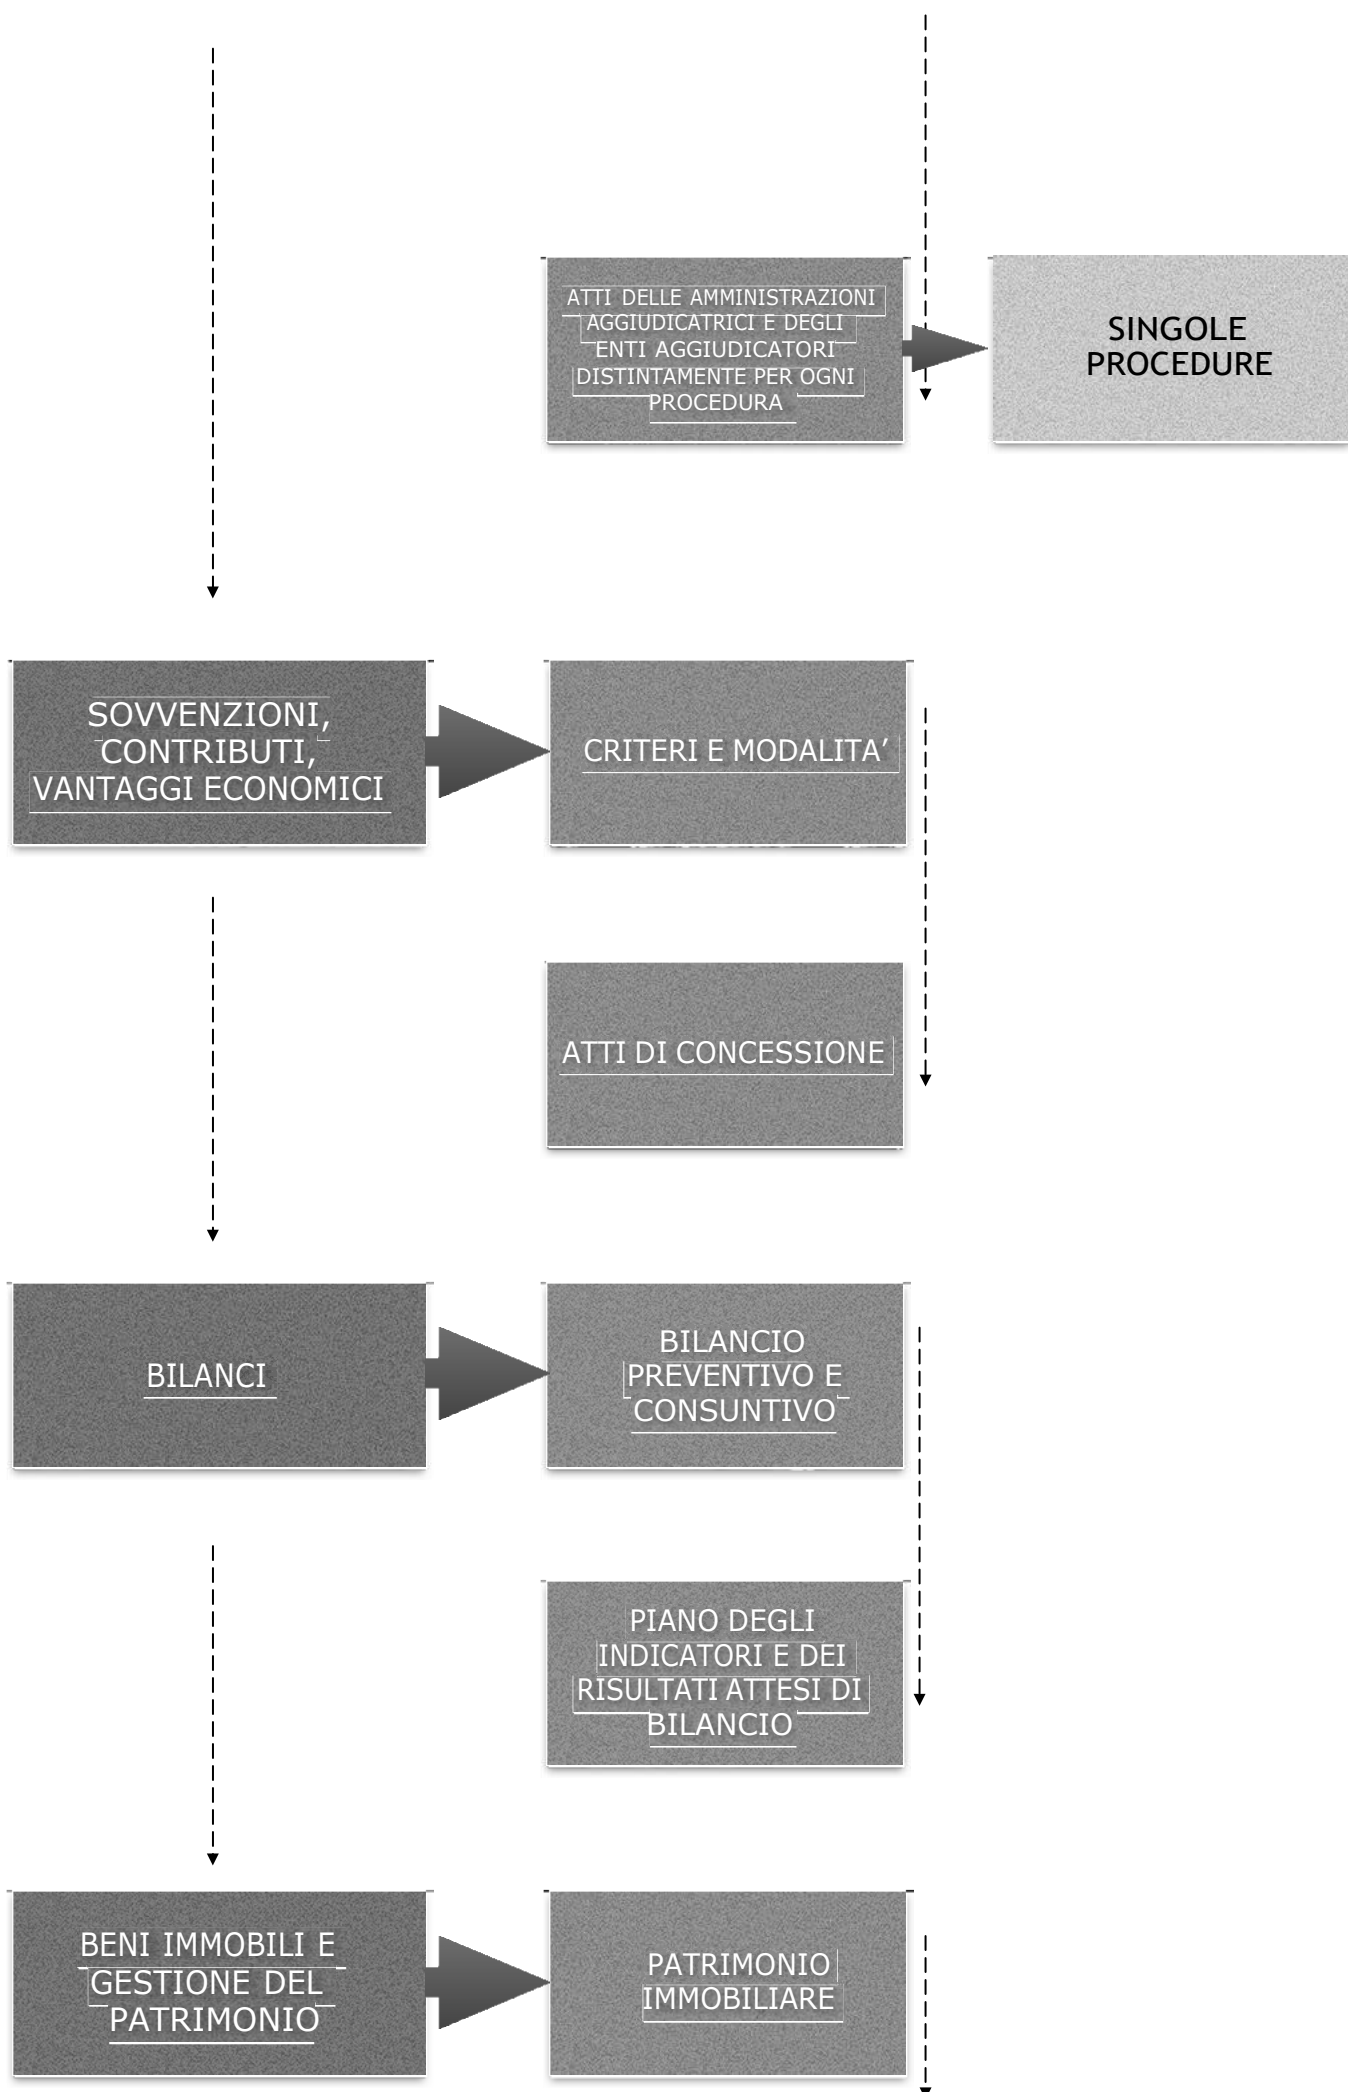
ATTI DELLE AMMINISTRAZIONI AGGIUDICATRICI E DEGLI ENTI AGGIUDICATORI DISTINTAMENTE PER OGNI PROCEDURA

SINGOLE PROCEDURE

SOVVENZIONI, CONTRIBUTI, VANTAGGI ECONOMICI

CRITERI E MODALITA'

ATTI DI CONCESSIONE

BILANCI

BILANCIO PREVENTIVO E CONSUNTIVO

PIANO DEGLI INDICATORI E DEI RISULTATI ATTESI DI BILANCIO

BENI IMMOBILI E GESTIONE DEL PATRIMONIO

PATRIMONIO IMMOBILIARE